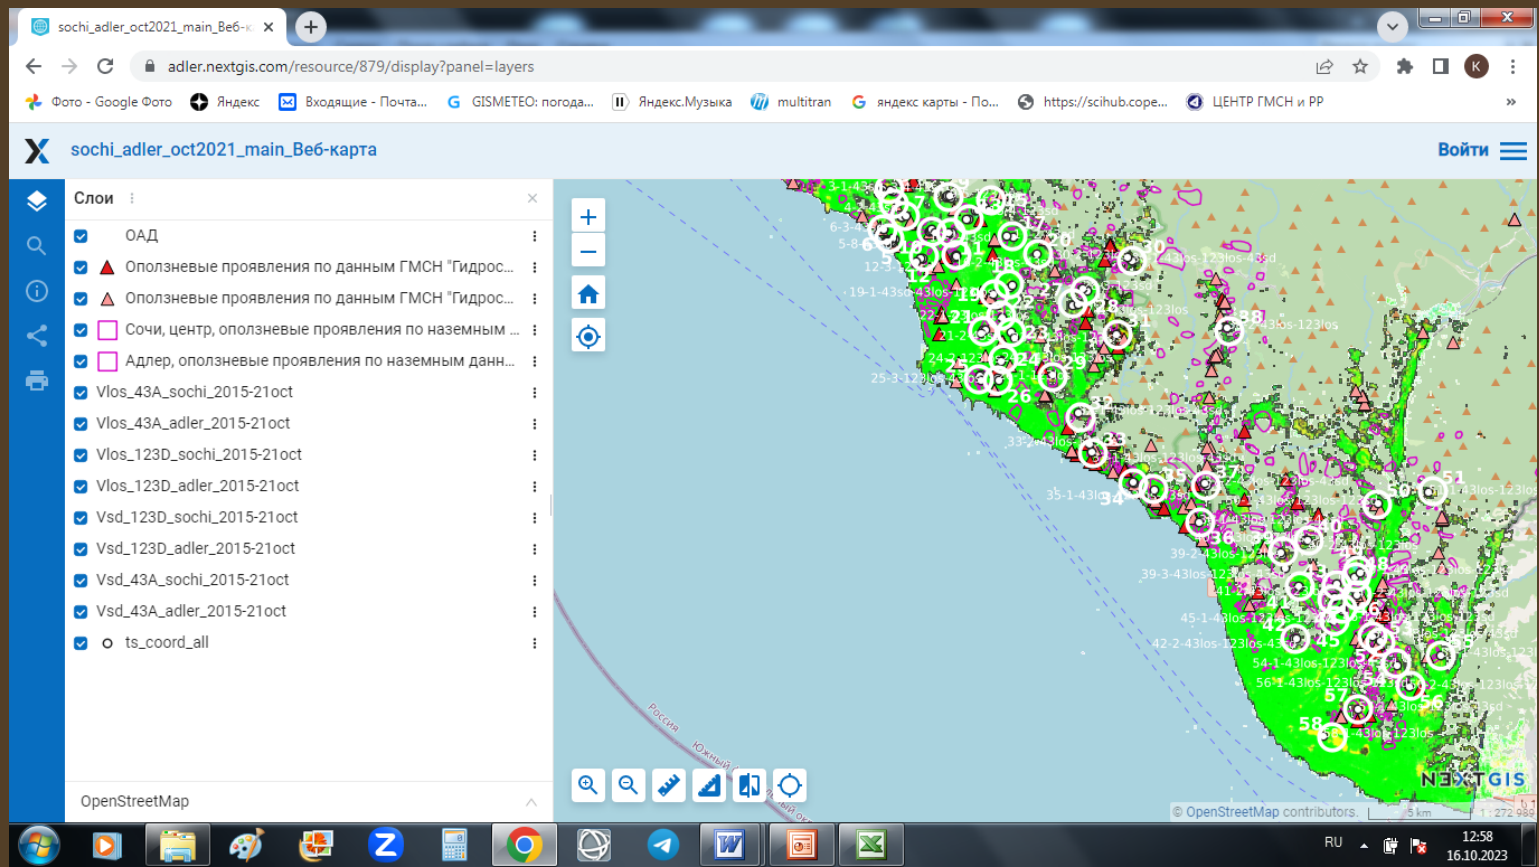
sochi_adler_oct2021_main_Веб-к ×

adler.nextgis.com/resource/879/display?panel=layers

Фото - Google Фото Яндекс Входящие - Почта... GISMETEO: погода... Яндекс.Музыка multitran яндекс карты - По... https://scihub.cope... ЦЕНТР ГМСН и РР

sochi_adler_oct2021_main_Веб-карта

Войти

Слои

ОАД
Оползневые проявления по данным ГМСН "Гидрос...
Оползневые проявления по данным ГМСН "Гидрос...
Сочи, центр, оползневые проявления по наземным ...
Адлер, оползневые проявления по наземным данн...
Vlos_43A_sochi_2015-21oct
Vlos_43A_adler_2015-21oct
Vlos_123D_sochi_2015-21oct
Vlos_123D_adler_2015-21oct
Vsd_123D_sochi_2015-21oct
Vsd_123D_adler_2015-21oct
Vsd_43A_sochi_2015-21oct
Vsd_43A_adler_2015-21oct
ts_coord_all

OpenStreetMap

19 21 23 24 25 26 27 28 29 30 31 32 33 34 35 36 37 38 40 42 45 51 56 57 58

Россия Южный

NEXTGIS

© OpenStreetMap contributors. 5 km 1 : 272 983

RU 12:58 16.10.2023